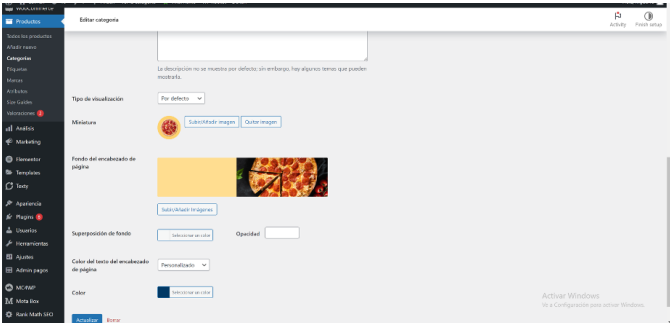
WooCommerce
Productos
Todos los productos
Añadir nuevo
Categorías
Etiquetas
Marcas
Atributos
Size Guides
Valoraciones 2
Análisis
Marketing
Elementor
Templates
Texty
Apariencia
Plugins 8
Usuarios
Herramientas
Ajustes
Admin pagos
MC4WP
Meta Box
Rank Math SEO

Editar categoría

Activity
Finish setup

La descripción no se muestra por defecto; sin embargo, hay algunos temas que pueden mostrarla.

Tipo de visualización
Por defecto

Miniatura
Subir/Añadir imagen
Quitar imagen

Fondo del encabezado de página

Subir/Añadir Imágenes

Superposición de fondo
Seleccionar un color
Opacidad

Color del texto del encabezado de página
Personalizado

Color
Seleccionar un color

Actualizar
Borrar

Activar Windows
Ve a Configuración para activar Windows.